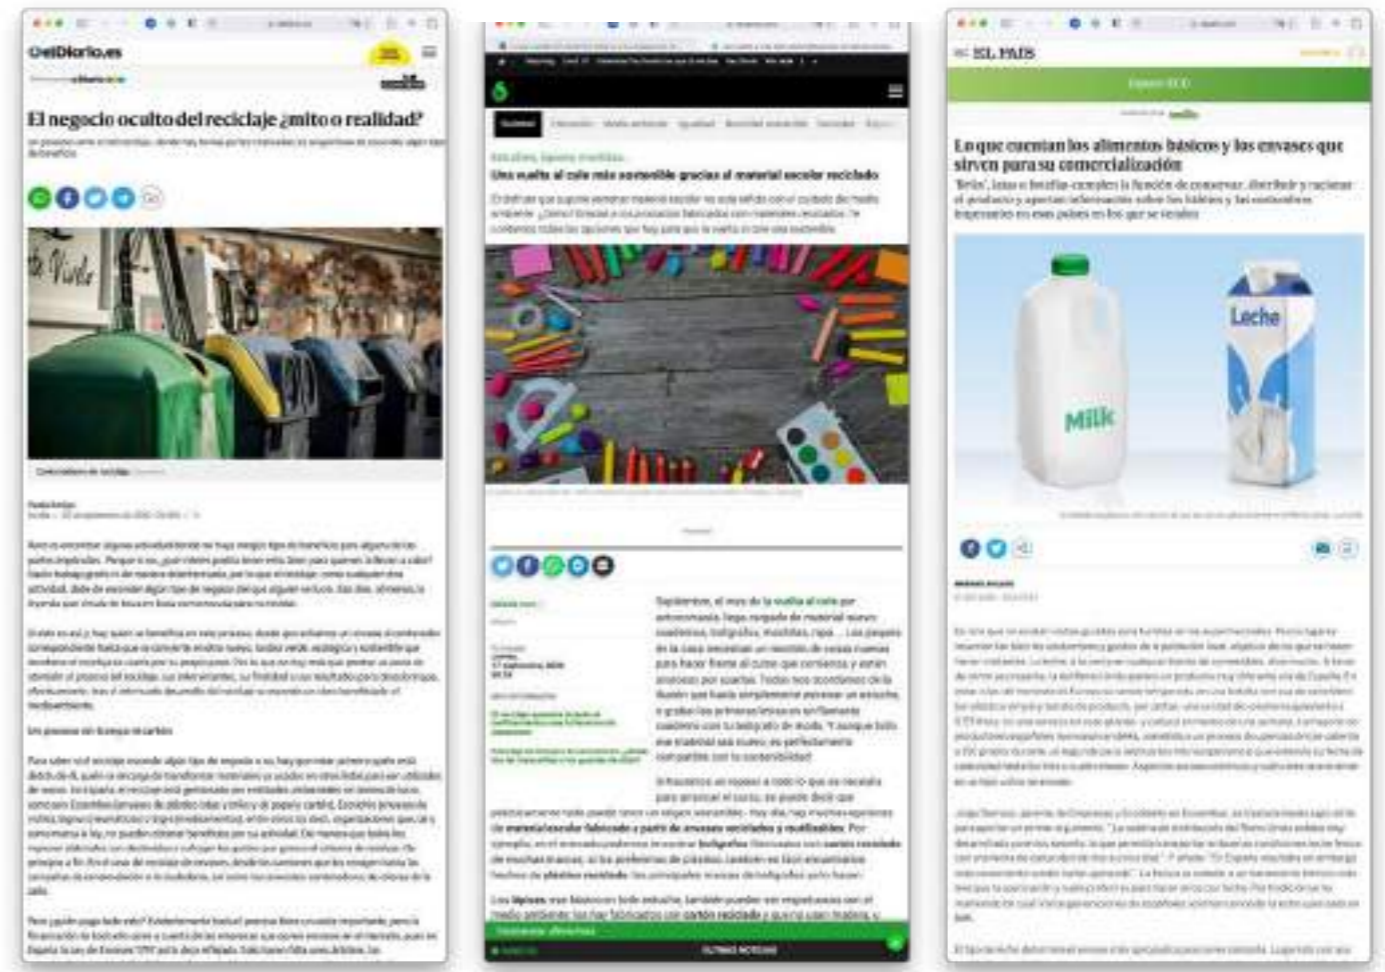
elDiario.es

El negocio oculto del reciclaje ¿mito o realidad?

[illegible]

Una vuelta al cole más sostenible gracias al material escolar reciclado

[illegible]

EL PAÍS

Lo que cuentan los alimentos básicos y los envases que sirven para su comercialización

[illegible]

Leche

Milk

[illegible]